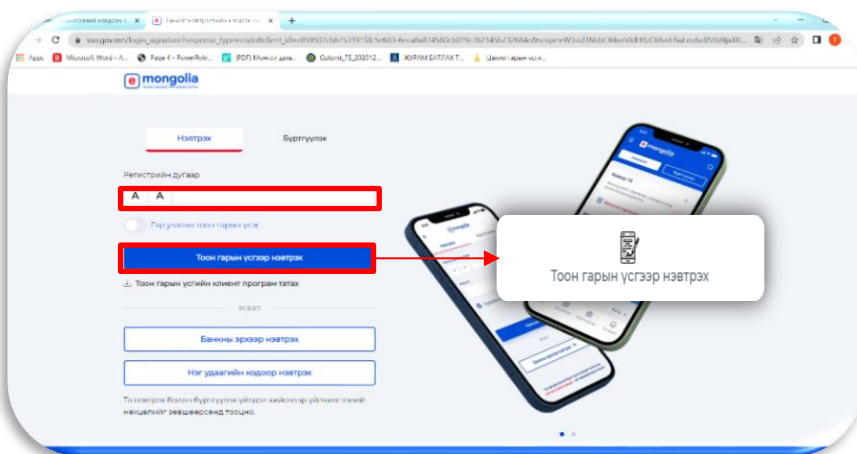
mongolia

Нэвтрэх

Бүртгүүлэх

Регистрийн дугаар

А А

Гар утсаар тоон гарын үсэг

Тоон гарын үсгээр нэвтрэх

Тоон гарын үсгийн клиент програм татах

эсвэл

Банкны эрхээр нэвтрэх

Нэг удаагийн кодоор нэвтрэх

Та нэвтрэх болон бүртгүүлэх үйлдэл хийснээр үйлчилгээний нөхцөлийг зөвшөөрсөнд тооцно.

Тоон гарын үсгээр нэвтрэх